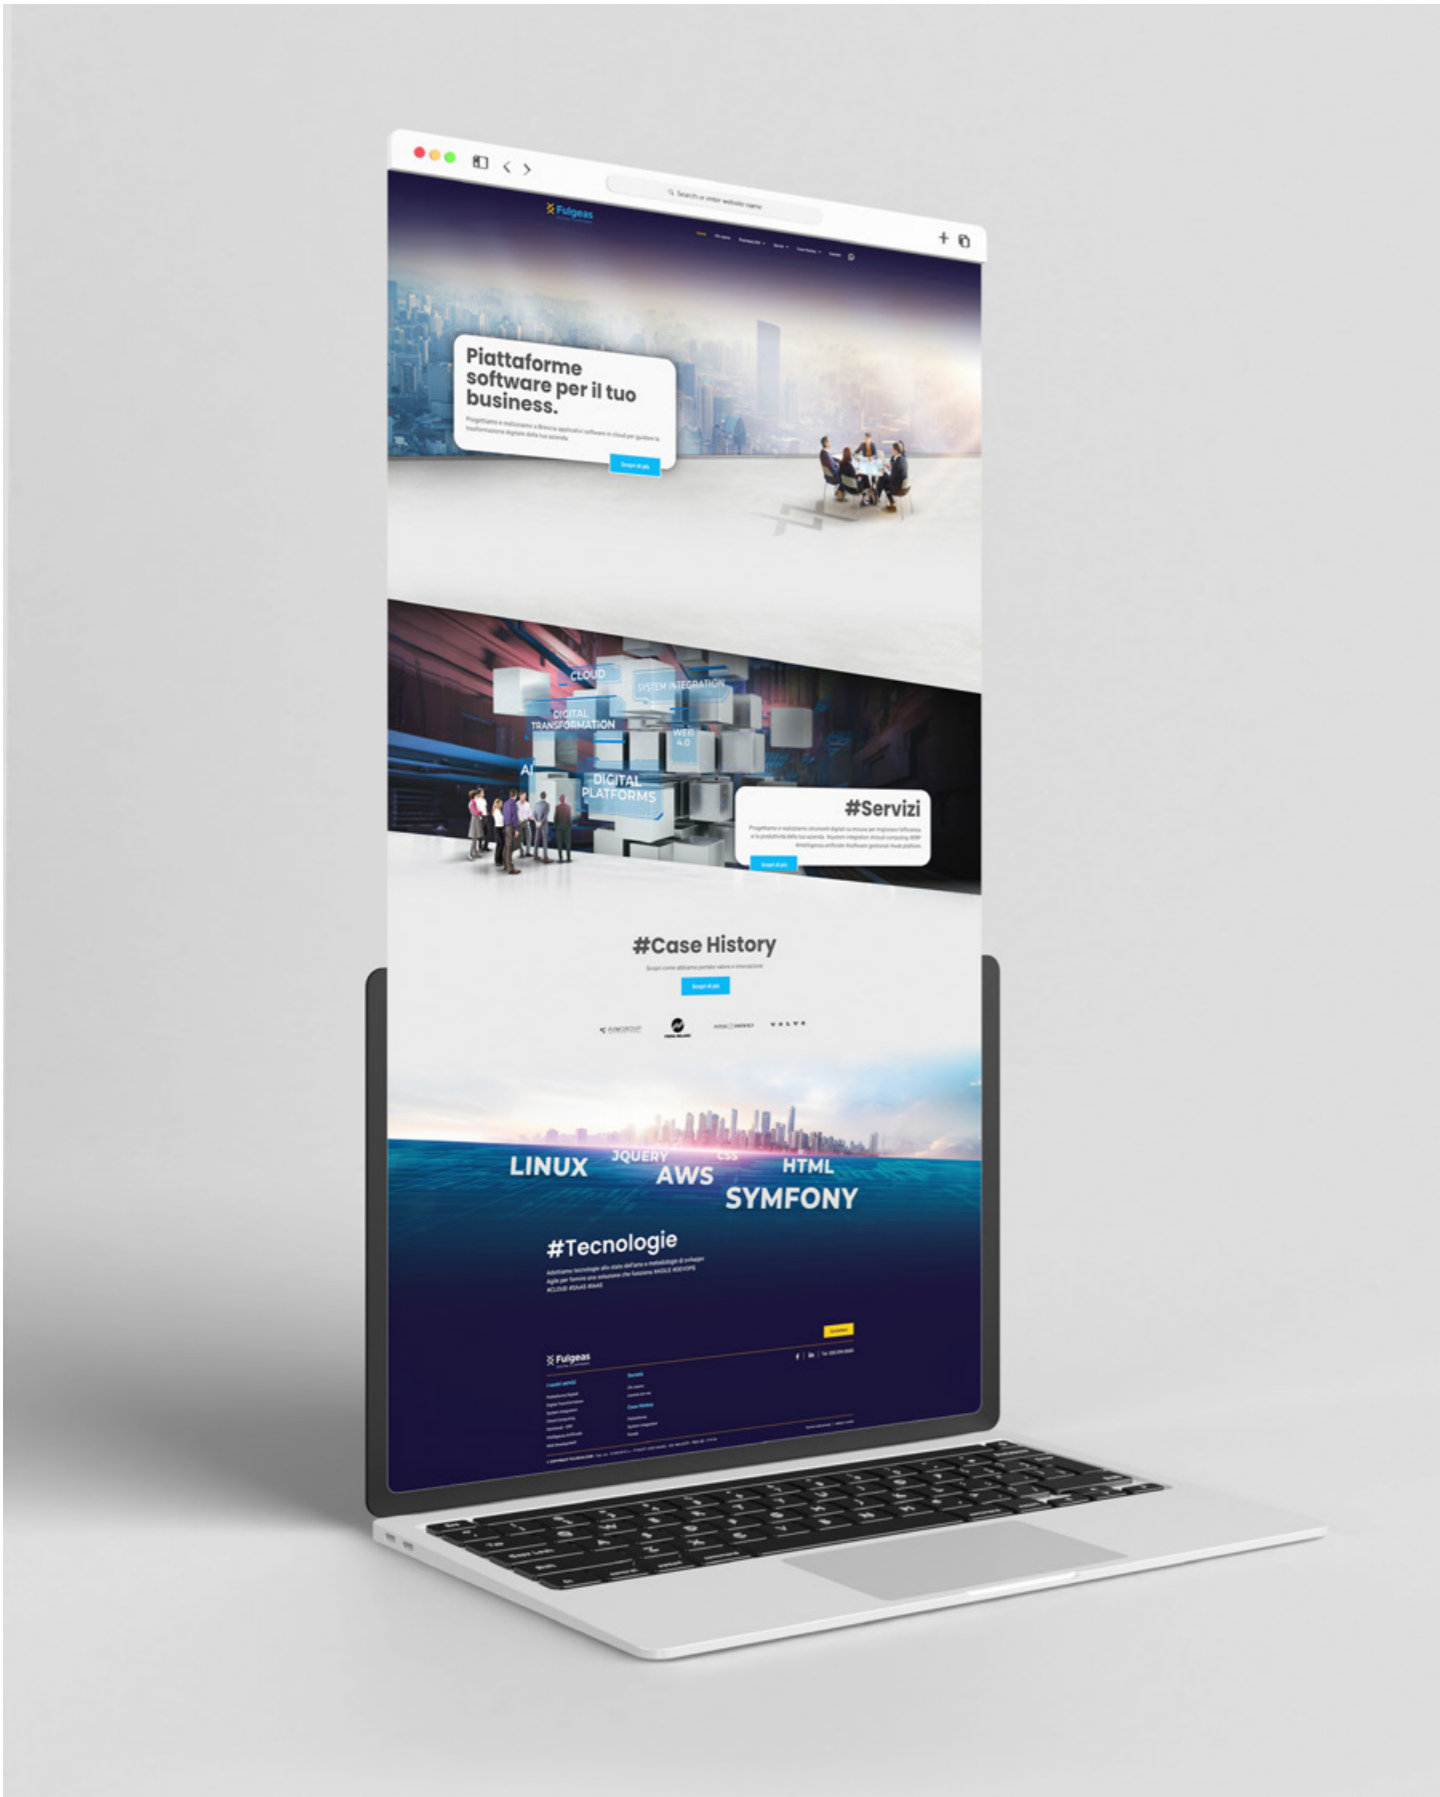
Search or enter website name

Fulgeas

Piattaforme software per il tuo business.

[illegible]

Scopri di più

CLOUD

SYSTEM INTEGRATION

DIGITAL TRANSFORMATION

WEB 4.0

AI

DIGITAL PLATFORMS

#Servizi

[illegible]

Scopri di più

#Case History

Scopri come abbiamo portato valore e innovazione

Scopri di più

VOLVO

LINUX

JQUERY

AWS

CSS

HTML

SYMFONY

#Tecnologie

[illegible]

Fulgeas

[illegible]